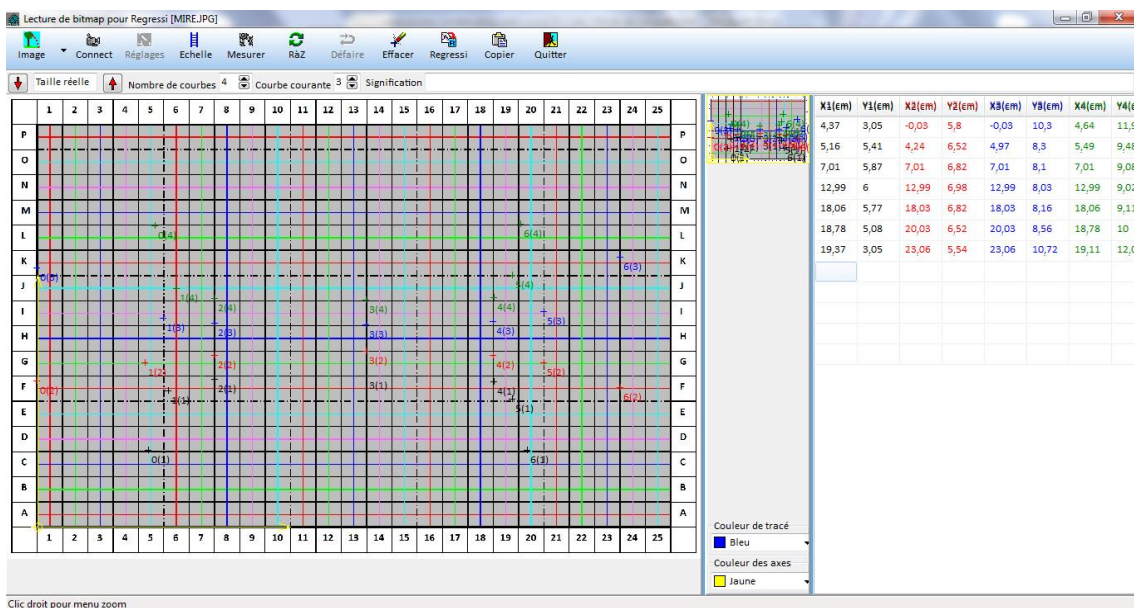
Lecture de bitmap pour Regressi [MIRE.JPG]

Image Connect Réglages Echelle Mesurer RàZ Défaire Effacer Regressi Copier Quitter

Taille réelle Nombre de courbes 4 Courbe courante 3 Signification

| X1(cm) | Y1(cm) | X2(cm) | Y2(cm) | X3(cm) | Y3(cm) | X4(cm) | Y4( |
|---|---|---|---|---|---|---|---|
| 4,37 | 3,05 | -0,03 | 5,8 | -0,03 | 10,3 | 4,64 | 11,9 |
| 5,16 | 5,41 | 4,24 | 6,52 | 4,97 | 8,3 | 5,49 | 9,48 |
| 7,01 | 5,87 | 7,01 | 6,82 | 7,01 | 8,1 | 7,01 | 9,08 |
| 12,99 | 6 | 12,99 | 6,98 | 12,99 | 8,03 | 12,99 | 9,02 |
| 18,06 | 5,77 | 18,03 | 6,82 | 18,03 | 8,16 | 18,06 | 9,11 |
| 18,78 | 5,08 | 20,03 | 6,52 | 20,03 | 8,56 | 18,78 | 10 |
| 19,37 | 3,05 | 23,06 | 5,54 | 23,06 | 10,72 | 19,11 | 12,0 |

1 2 3 4 5 6 7 8 9 10 11 12 13 14 15 16 17 18 19 20 21 22 23 24 25

P O N M L K J I H G F E D C B A

0(4) 6(4) 0(3) 6(3) 1(4) 2(4) 3(4) 4(4) 5(4) 1(3) 2(3) 3(3) 4(3) 5(3) 1(2) 2(2) 3(2) 4(2) 5(2) 0(2) 1(1) 2(1) 3(1) 4(1) 5(1) 6(2) 0(1) 6(1)

Couleur de tracé
Bleu
Couleur des axes
Jaune

Clic droit pour menu zoom